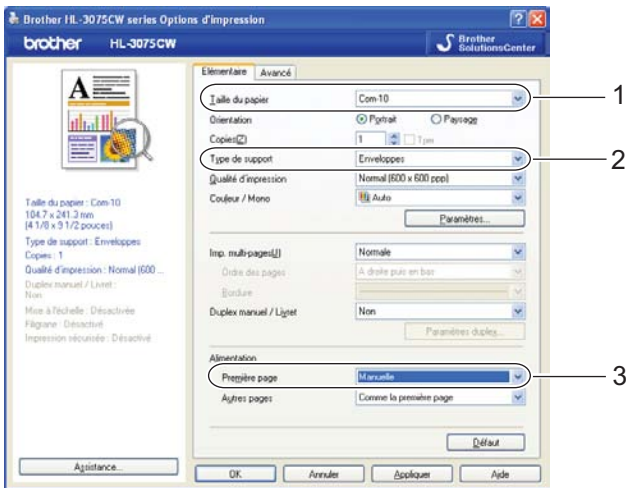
Brother HL-3075CW series Options d'impression

brother HL-3075CW

Brother SolutionsCenter

Elémentaire | Avancé

Taille du papier | Com-10
Orientation | Portrait | Paysage
Copies(Z) | 1 | Trier
Type de support | Enveloppes
Qualité d'impression | Normal (600 x 600 ppp)
Couleur / Mono | Auto

Paramètres...

Imp. multi-pages(U) | Normale
Ordre des pages | A droite puis en bas
Bordure
Duplex manuel / Livret | Non

Paramètres duplex...

Alimentation
Première page | Manuelle
Autres pages | Comme la première page

Défaut

Taille du papier : Com-10
104.7 x 241.3 mm
(4 1/8 x 9 1/2 pouces)
Type de support : Enveloppes
Copies : 1
Qualité d'impression : Normal (600 ...
Duplex manuel / Livret : Non
Mise à l'échelle : Désactivée
Filigrane : Désactivé
Impression sécurisée : Désactivé

Assistance...

OK | Annuler | Appliquer | Aide

1
2
3